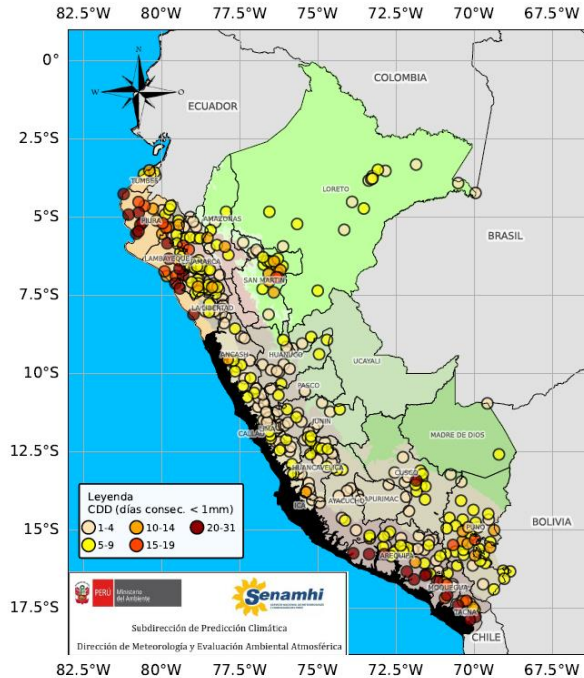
82.5°W 80°W 77.5°W 75°W 72.5°W 70°W 67.5°W

0°
2.5°S
5°S
7.5°S
10°S
12.5°S
15°S
17.5°S

N
W

ECUADOR
COLOMBIA
BRASIL
BOLIVIA
CHILE

TUMBES
PIURA
AMAZONAS
LAMBAYEQUE
CAJAMARCA
LA LIBERTAD
SAN MARTIN
LORETO
ANCASH
HUANUCO
UCAYALI
PASCO
JUNIN
LIMA
CALLAO
HUANCAVELICA
MADRE DE DIOS
CUSCO
ICA
AYACUCHO
APURIMAC
PUNO
AREQUIPA
MOQUEGUA
TACNA

Leyenda
CDD (días consec. < 1mm)
1-4
10-14
20-31
5-9
15-19

PERÚ Ministerio del Ambiente
Senamhi
Subdirección de Predicción Climática
Dirección de Meteorología y Evaluación Ambiental Atmosférica

82.5°W 80°W 77.5°W 75°W 72.5°W 70°W 67.5°W